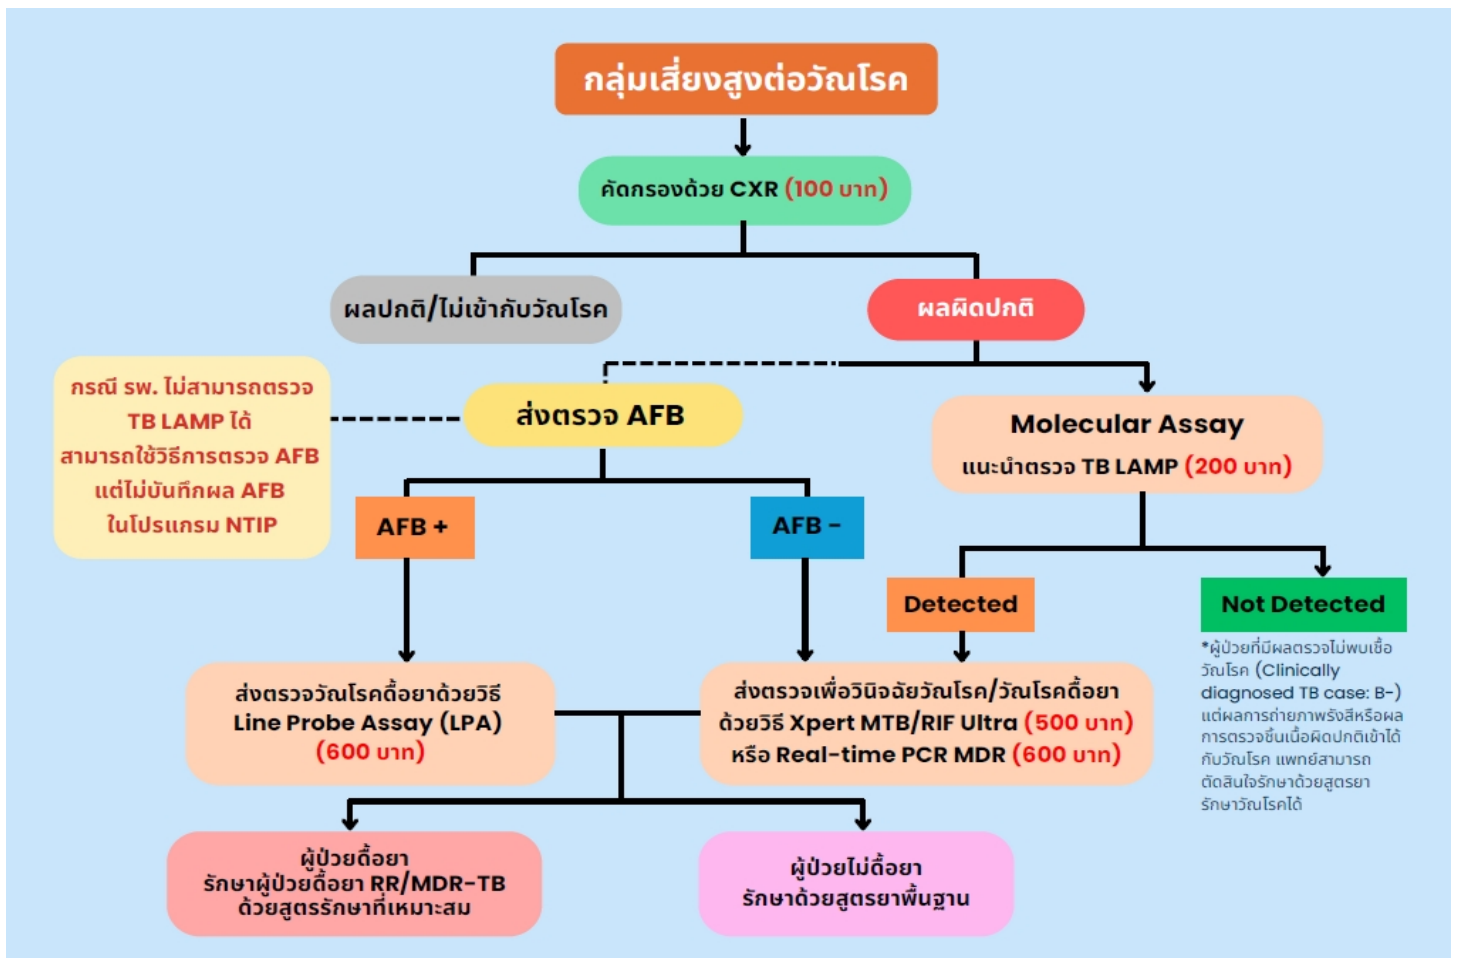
กลุ่มเสี่ยงสูงต่อวัณโรค

คัดกรองด้วย CXR (100 บาท)

ผลปกติ/ไม่เข้ากับวัณโรค

ผลผิดปกติ

กรณี รพ. ไม่สามารถตรวจ TB LAMP ได้ สามารถใช้วิธีการตรวจ AFB แต่ไม่บันทึกผล AFB ในโปรแกรม NTIP

ส่งตรวจ AFB

Molecular Assay
แนะนำตรวจ TB LAMP (200 บาท)

AFB +

AFB -

Detected

Not Detected

*ผู้ป่วยที่มีผลตรวจไม่พบเชื้อวัณโรค (Clinically diagnosed TB case: B-) แต่ผลการถ่ายภาพรังสีหรือผลการตรวจชิ้นเนื้อผิดปกติเข้าได้กับวัณโรค แพทย์สามารถตัดสินใจรักษาด้วยสูตรยารักษาวัณโรคได้

ส่งตรวจวัณโรคดื้อยาด้วยวิธี Line Probe Assay (LPA) (600 บาท)

ส่งตรวจเพื่อวินิจฉัยวัณโรค/วัณโรคดื้อยา ด้วยวิธี Xpert MTB/RIF Ultra (500 บาท) หรือ Real-time PCR MDR (600 บาท)

ผู้ป่วยดื้อยา
รักษาผู้ป่วยดื้อยา RR/MDR-TB ด้วยสูตรรักษาที่เหมาะสม

ผู้ป่วยไม่ดื้อยา
รักษาด้วยสูตรยาพื้นฐาน